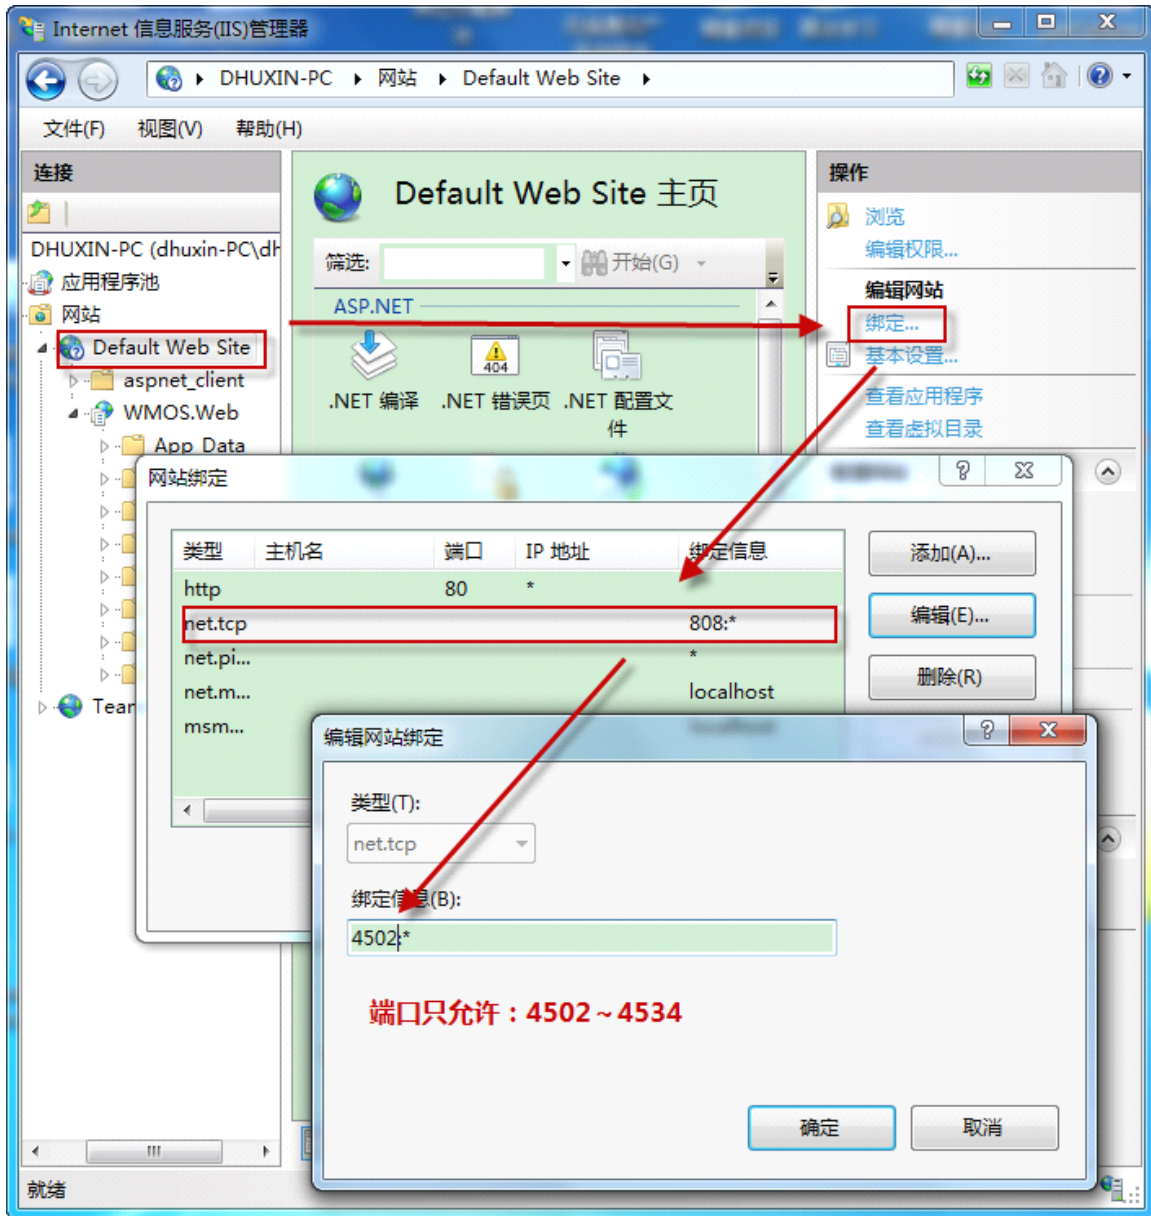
Internet 信息服务(IIS)管理器

DHUXIN-PC ▸ 网站 ▸ Default Web Site ▸

文件(F) 视图(V) 帮助(H)

连接

DHUXIN-PC (dhuxin-PC\dh
应用程序池
网站
Default Web Site
aspnet_client
WMOS.Web
App_Data
Tear

Default Web Site 主页

筛选: 开始(G)

ASP.NET

.NET 编译 .NET 错误页 .NET 配置文件

操作

浏览
编辑权限...
编辑网站
绑定...
基本设置...
查看应用程序
查看虚拟目录

网站绑定

| 类型 | 主机名 | 端口 | IP 地址 | 绑定信息 |
|---|---|---|---|---|
| http | | 80 | * | |
| net.tcp | | | | 808:* |
| net.pi... | | | | * |
| net.m... | | | | localhost |
| msm... | | | | |

添加(A)...
编辑(E)...
删除(R)

编辑网站绑定

类型(T):
net.tcp

绑定信息(B):
4502:*

端口只允许：4502～4534

确定 取消

就绪